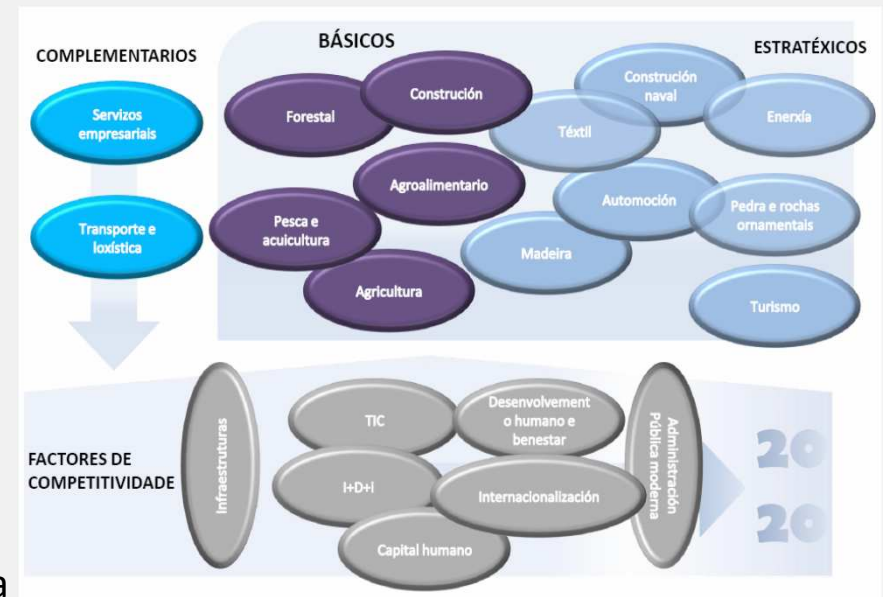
COMPLEMENTARIOS

BÁSICOS

ESTRATÉXICOS

Servizos empresariais

Transporte e loxística

Forestal

Construción

Agroalimentario

Pesca e acuicultura

Agricultura

Construción naval

Téxtil

Enerxía

Automoción

Pedra e rochas ornamentais

Madeira

Turismo

FACTORES DE COMPETITIVIDADE

Infraestruturas

TIC

Desenvolvemento humano e benestar

I+D+I

Internacionalización

Capital humano

Administración Pública moderna

20 20

a